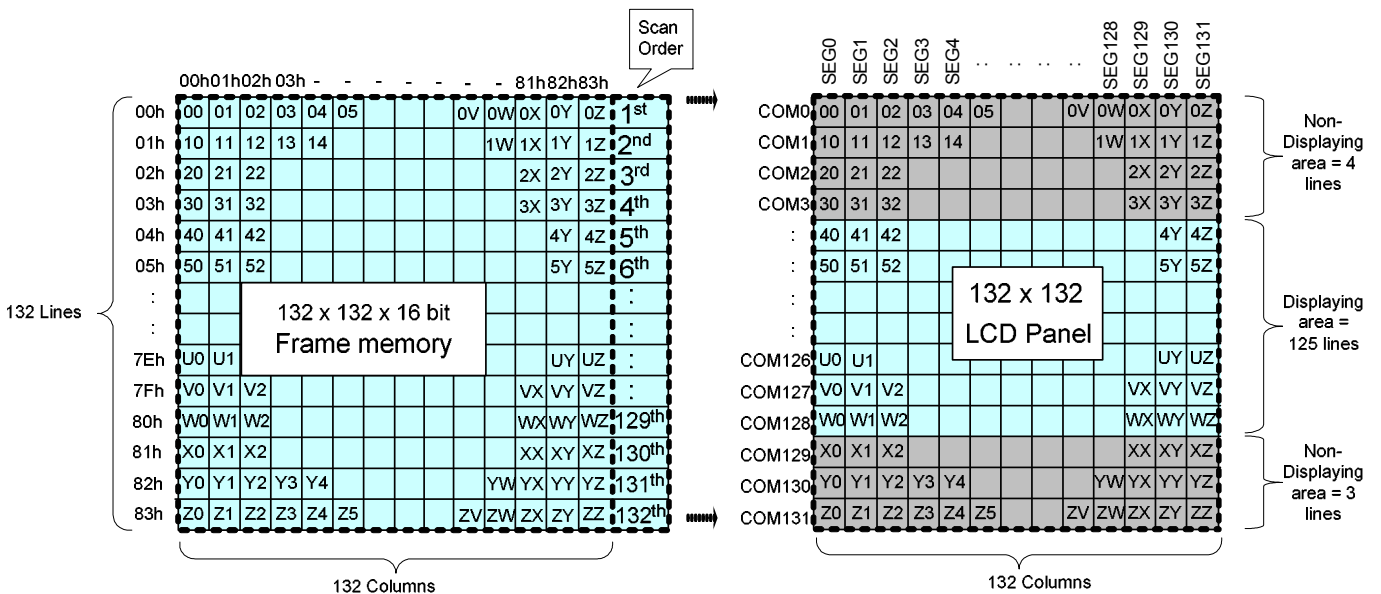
Scan Order

00h01h02h 03h - - - - - - - 81h82h83h

| | | | | | | | | | | | | | |
|---|---|---|---|---|---|---|---|---|---|---|---|---|---|
| 00h | 00 | 01 | 02 | 03 | 04 | 05 | | | 0V | 0W | 0X | 0Y | 0Z | 1st |
| 01h | 10 | 11 | 12 | 13 | 14 | | | | | 1W | 1X | 1Y | 1Z | 2nd |
| 02h | 20 | 21 | 22 | | | | | | | | 2X | 2Y | 2Z | 3rd |
| 03h | 30 | 31 | 32 | | | | | | | | 3X | 3Y | 3Z | 4th |
| 04h | 40 | 41 | 42 | | | | | | | | | 4Y | 4Z | 5th |
| 05h | 50 | 51 | 52 | | | | | | | | | 5Y | 5Z | 6th |
| : | | | | | | | | | | | | | | : |
| : | | | | | | | | | | | | | | : |
| 7Eh | U0 | U1 | | | | | | | | | | UY | UZ | : |
| 7Fh | V0 | V1 | V2 | | | | | | | | VX | VY | VZ | : |
| 80h | W0 | W1 | W2 | | | | | | | | WX | WY | WZ | 129th |
| 81h | X0 | X1 | X2 | | | | | | | | XX | XY | XZ | 130th |
| 82h | Y0 | Y1 | Y2 | Y3 | Y4 | | | | | YW | YX | YY | YZ | 131th |
| 83h | Z0 | Z1 | Z2 | Z3 | Z4 | Z5 | | | ZV | ZW | ZX | ZY | ZZ | 132th |

132 Lines

132 x 132 x 16 bit
Frame memory

132 Columns

SEG0 SEG1 SEG2 SEG3 SEG4 .. .. .. .. SEG128 SEG129 SEG130 SEG131

| | | | | | | | | | | | | | |
|---|---|---|---|---|---|---|---|---|---|---|---|---|---|
| COM0 | 00 | 01 | 02 | 03 | 04 | 05 | | | 0V | 0W | 0X | 0Y | 0Z |
| COM1 | 10 | 11 | 12 | 13 | 14 | | | | | 1W | 1X | 1Y | 1Z |
| COM2 | 20 | 21 | 22 | | | | | | | | 2X | 2Y | 2Z |
| COM3 | 30 | 31 | 32 | | | | | | | | 3X | 3Y | 3Z |
| : | 40 | 41 | 42 | | | | | | | | | 4Y | 4Z |
| : | 50 | 51 | 52 | | | | | | | | | 5Y | 5Z |
| : | | | | | | | | | | | | | |
| : | | | | | | | | | | | | | |
| COM126 | U0 | U1 | | | | | | | | | | UY | UZ |
| COM127 | V0 | V1 | V2 | | | | | | | | VX | VY | VZ |
| COM128 | W0 | W1 | W2 | | | | | | | | WX | WY | WZ |
| COM129 | X0 | X1 | X2 | | | | | | | | XX | XY | XZ |
| COM130 | Y0 | Y1 | Y2 | Y3 | Y4 | | | | | YW | YX | YY | YZ |
| COM131 | Z0 | Z1 | Z2 | Z3 | Z4 | Z5 | | | ZV | ZW | ZX | ZY | ZZ |

132 x 132
LCD Panel

Non-Displaying area = 4 lines

Displaying area = 125 lines

Non-Displaying area = 3 lines

132 Columns